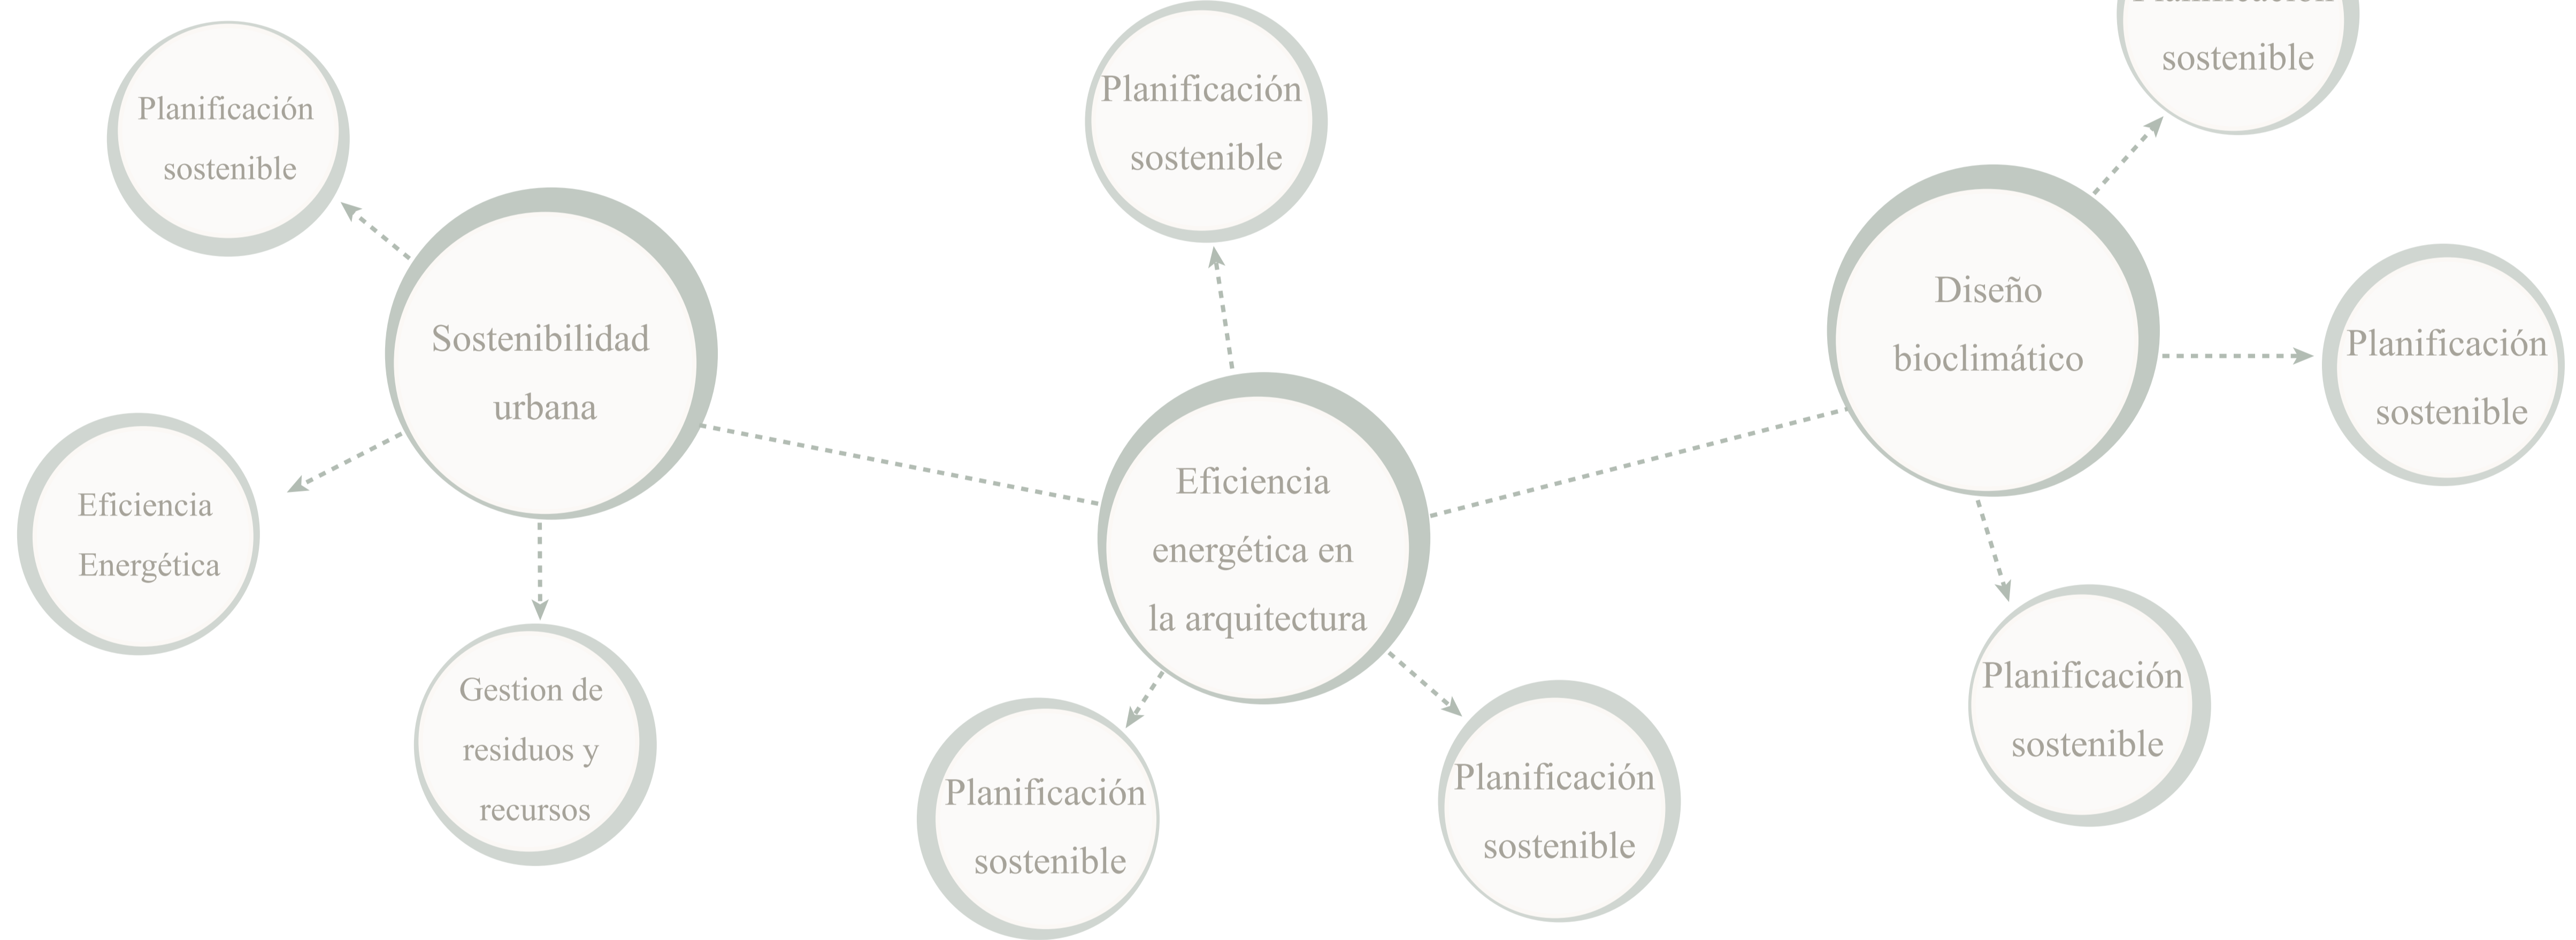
Planificación sostenible

Planificación sostenible

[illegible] sostenible

Sostenibilidad urbana

Diseño bioclimático

Planificación sostenible

Eficiencia Energética

Eficiencia energética en la arquitectura

Gestion de residuos y recursos

Planificación sostenible

Planificación sostenible

Planificación sostenible